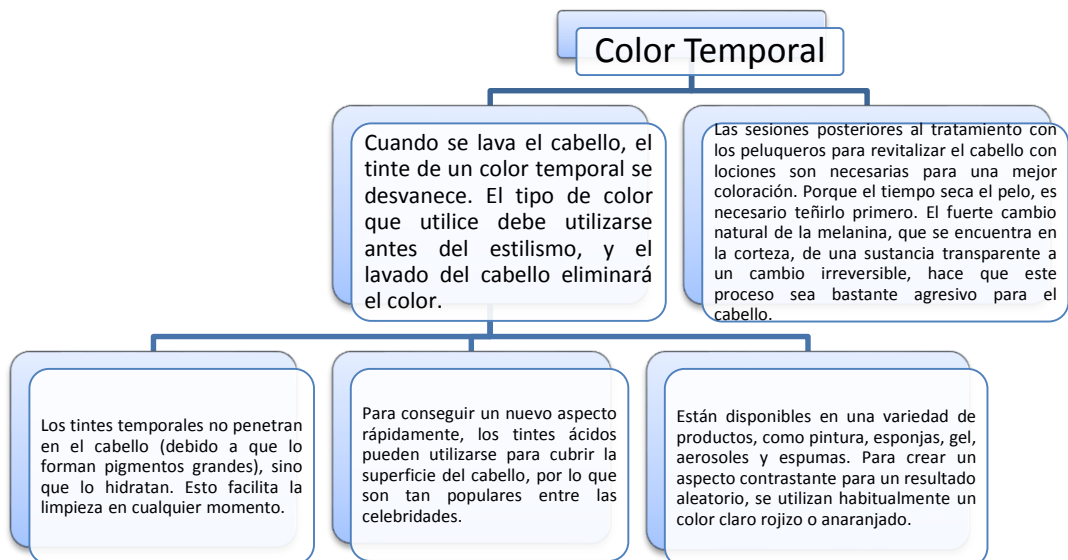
Color Temporal

Cuando se lava el cabello, el tinte de un color temporal se desvanece. El tipo de color que utilice debe utilizarse antes del estilismo, y el lavado del cabello eliminará el color.

Las sesiones posteriores al tratamiento con los peluqueros para revitalizar el cabello con lociones son necesarias para una mejor coloración. Porque el tiempo seca el pelo, es necesario teñirlo primero. El fuerte cambio natural de la melanina, que se encuentra en la corteza, de una sustancia transparente a un cambio irreversible, hace que este proceso sea bastante agresivo para el cabello.

Los tintes temporales no penetran en el cabello (debido a que lo forman pigmentos grandes), sino que lo hidratan. Esto facilita la limpieza en cualquier momento.

Para conseguir un nuevo aspecto rápidamente, los tintes ácidos pueden utilizarse para cubrir la superficie del cabello, por lo que son tan populares entre las celebridades.

Están disponibles en una variedad de productos, como pintura, esponjas, gel, aerosoles y espumas. Para crear un aspecto contrastante para un resultado aleatorio, se utilizan habitualmente un color claro rojizo o anaranjado.